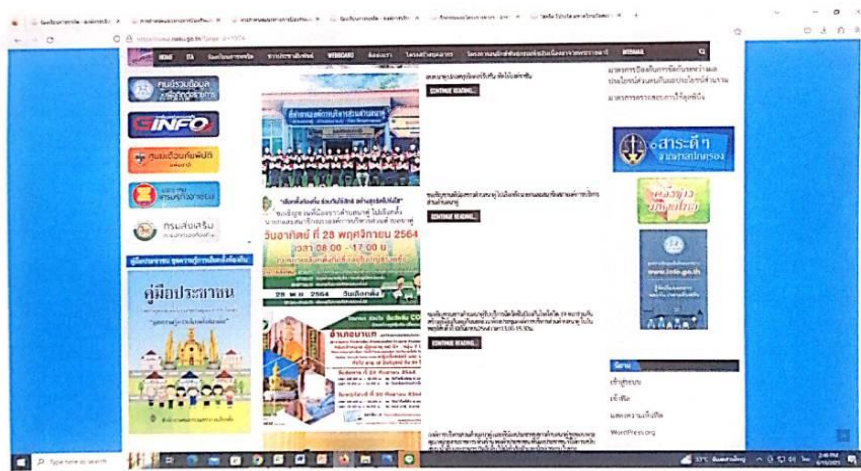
HOME ITA WEBBOARD

INFO

คู่มือประชาชน

วันอาทิตย์ ที่ 28 พฤศจิกายน 2564

เวลา 08.00 - 17.00 น.

28 พ.ย. 2564

CONTINUE READING...

CONTINUE READING...

CONTINUE READING...

สาระดี

www.info.go.th

เข้าสู่ระบบ

WordPress.org

Type here to search

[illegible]